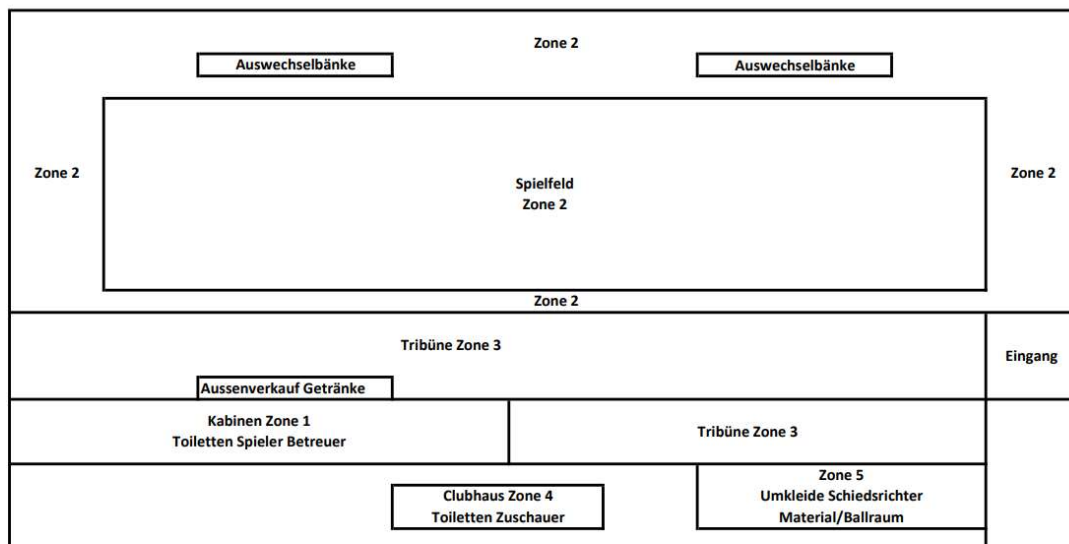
Zone 2

Auswechselbänke

Auswechselbänke

Zone 2

Spielfeld
Zone 2

Zone 2

Zone 2

Tribüne Zone 3

Eingang

Aussenverkauf Getränke

Kabinen Zone 1
Toiletten Spieler Betreuer

Tribüne Zone 3

Clubhaus Zone 4
Toiletten Zuschauer

Zone 5
Umkleide Schiedsrichter
Material/Ballraum